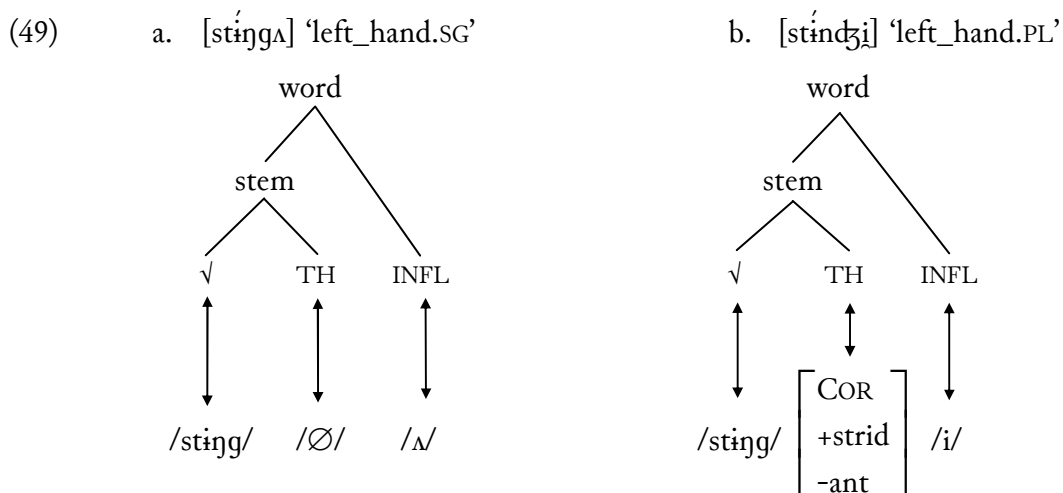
(49) a. [stɨ́ŋgʌ] 'left_hand.SG'

word
stem
√ TH INFL
/stɨŋg/ /∅/ /ʌ/

b. [stɨ́ndʒi̯] 'left_hand.PL'

word
stem
√ TH INFL
/stɨŋg/ $\begin{bmatrix} \text{COR} \\ \text{+strid} \\ \text{-ant} \end{bmatrix}$ /i/